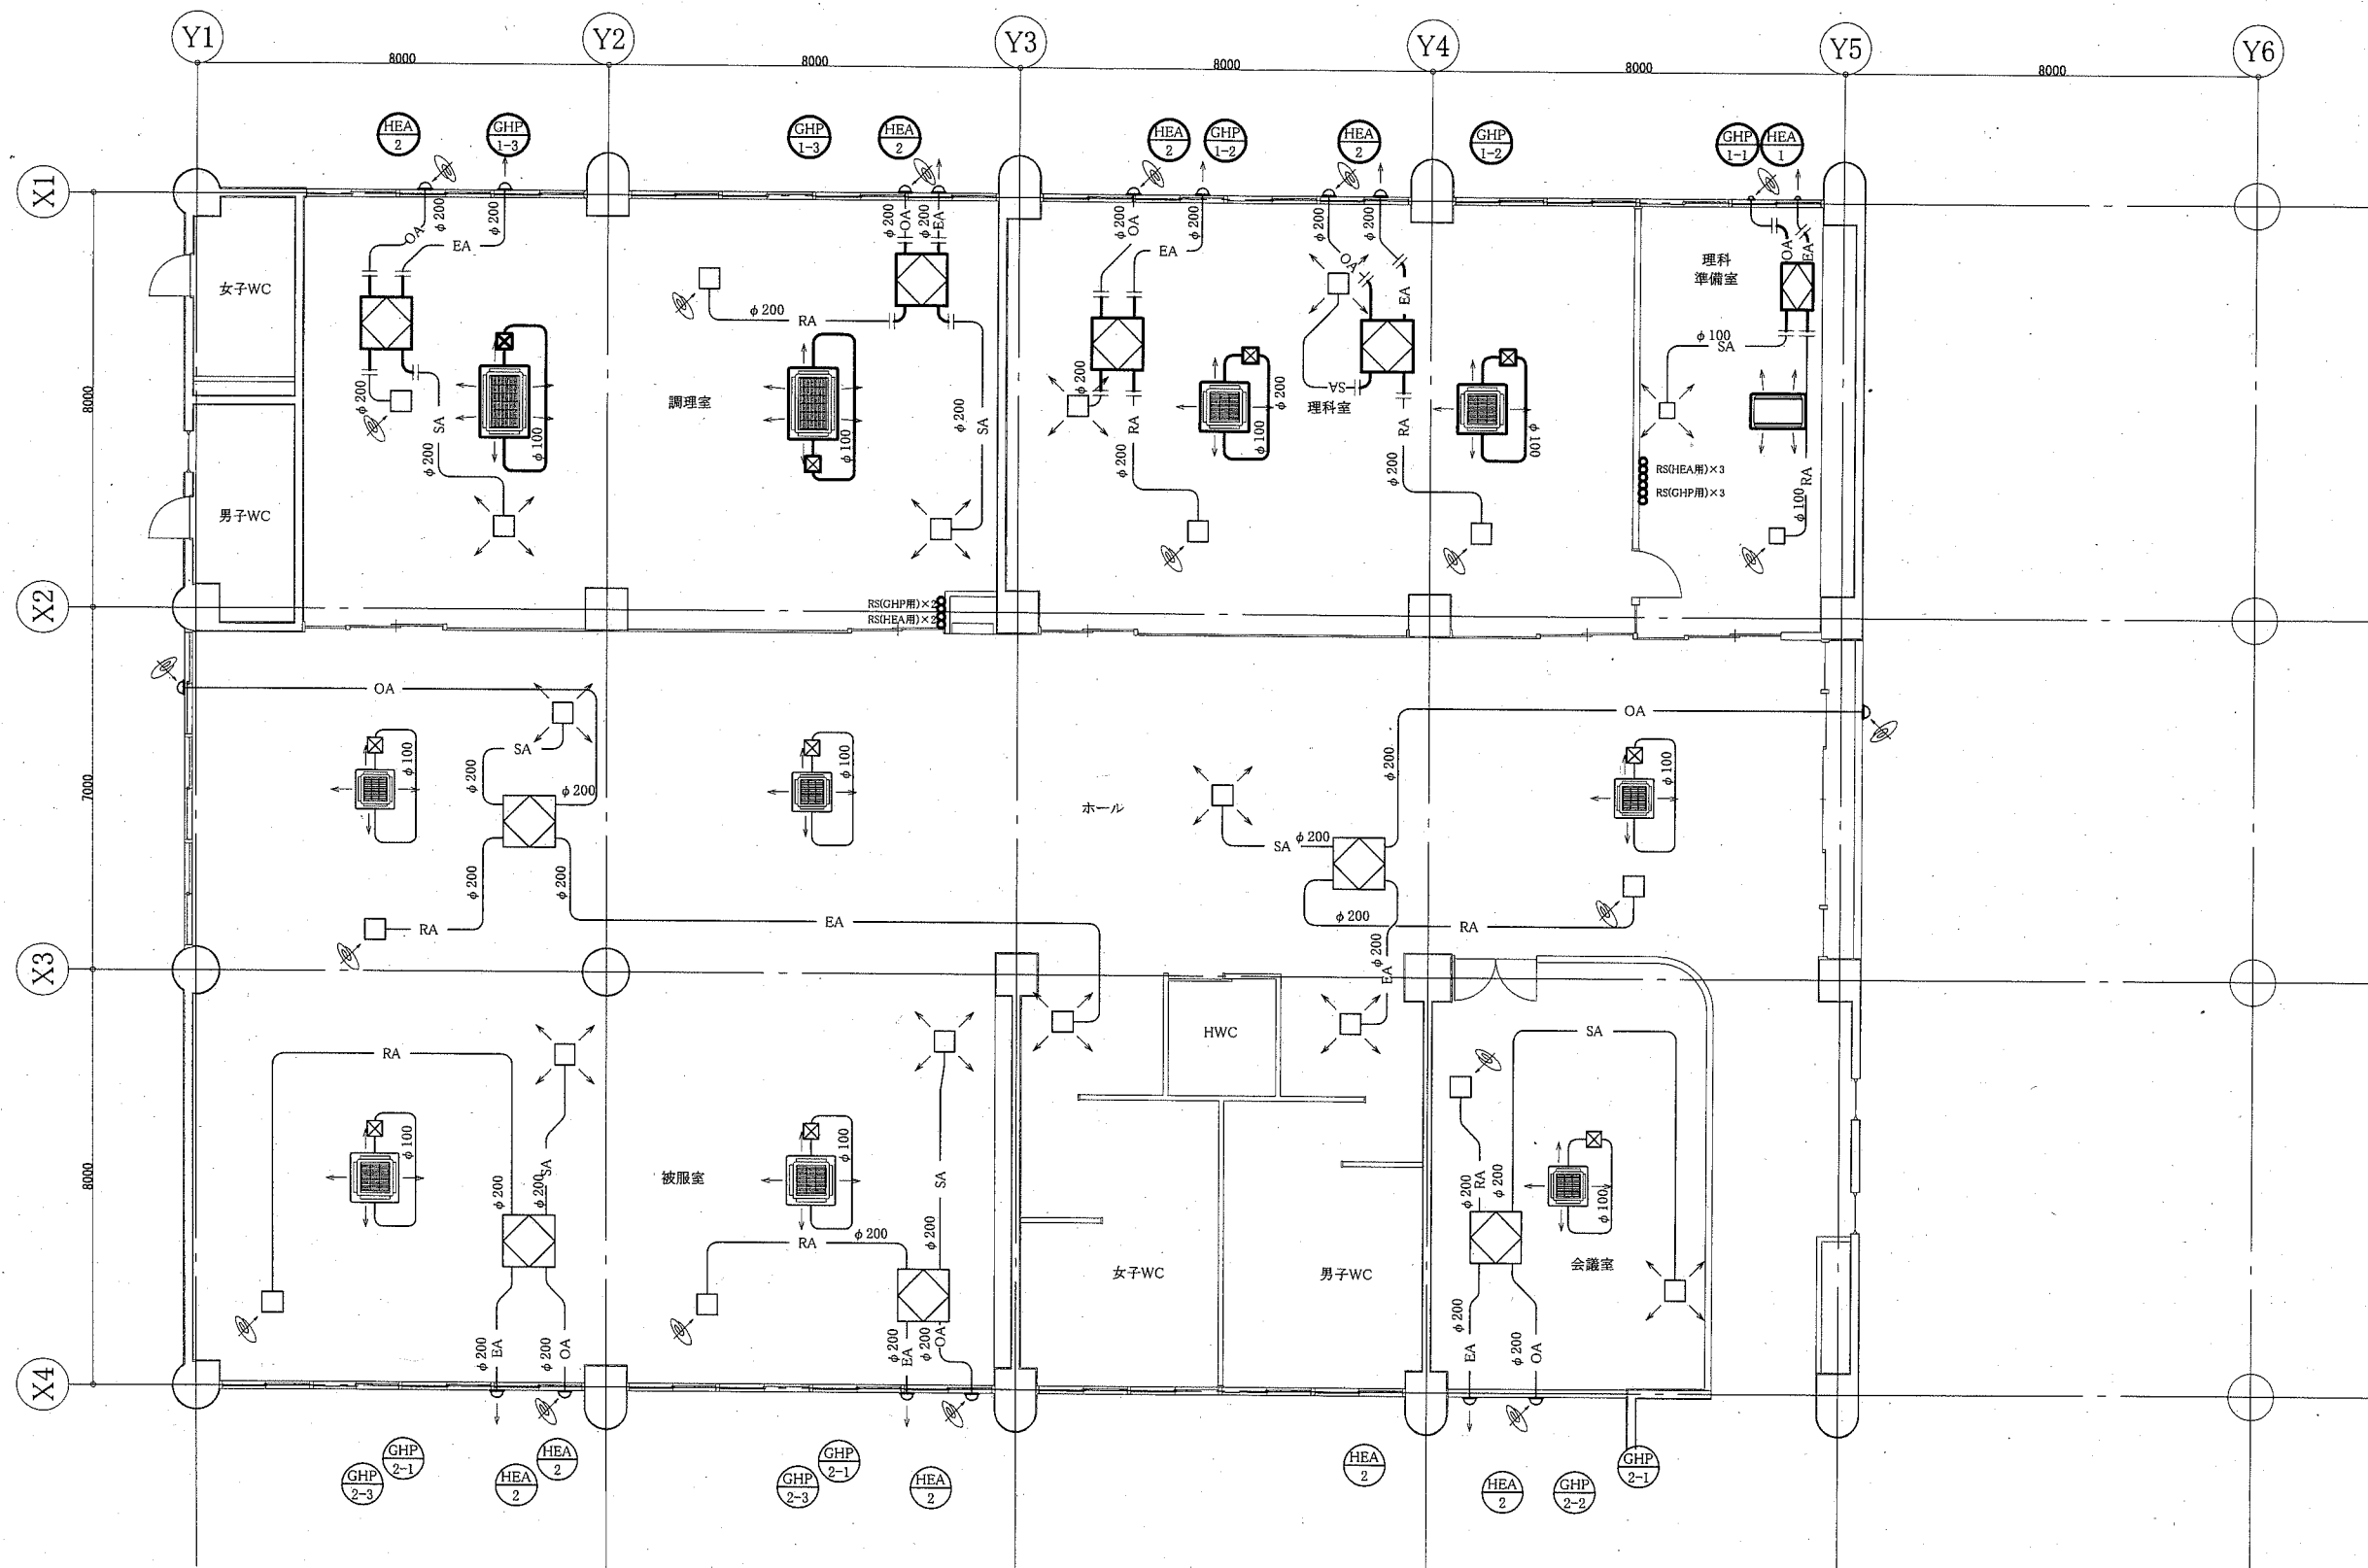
Y1 Y2 Y3 Y4 Y5 Y6
8000 8000 8000 8000 8000

X1 X2 X3 X4
8000 7000 8000

HEA 2
GHP 1-3
GHP 1-3
HEA 2
HEA 2
GHP 1-2
HEA 2
GHP 1-2
GHP 1-1
HEA 1

女子WC
男子WC
$\phi$ 200 OA
$\phi$ 200 EA
EA
$\phi$ 200
SA
$\phi$ 200
$\phi$ 100
調理室
$\phi$ 200
RA
$\phi$ 200 OA
$\phi$ 200 EA
$\phi$ 100
$\phi$ 200
SA
$\phi$ 200 OA
EA
$\phi$ 200
$\phi$ 200
RA
$\phi$ 200
$\phi$ 200
$\phi$ 100
$\phi$ 200
OA
$\phi$ 200
EA
SA
理科室
RA
$\phi$ 200
$\phi$ 100
理科
準備室
OA
EA
$\phi$ 100
SA
RS(HEA用)×3
RS(GHP用)×3
RA
$\phi$ 100
RS(GHP用)×2
RS(HEA用)×2

OA
SA
$\phi$ 100
$\phi$ 200
$\phi$ 200
$\phi$ 100
$\phi$ 200
$\phi$ 200
RA
EA
ホール
OA
$\phi$ 200
$\phi$ 100
SA
$\phi$ 200
$\phi$ 200
RA
$\phi$ 200
EA

RA
$\phi$ 100
$\phi$ 200
$\phi$ 200
SA
$\phi$ 200 EA
$\phi$ 200 OA
被服室
$\phi$ 100
RA
$\phi$ 200
SA
$\phi$ 200
$\phi$ 200 EA
$\phi$ 200 OA
HWC
女子WC
男子WC
SA
$\phi$ 200 RA
$\phi$ 200
$\phi$ 100
会議室
$\phi$ 200
EA
$\phi$ 200
OA

GHP 2-3
GHP 2-1
HEA 2
HEA 2
GHP 2-3
GHP 2-1
HEA 2
HEA 2
HEA 2
GHP 2-2
GHP 2-1